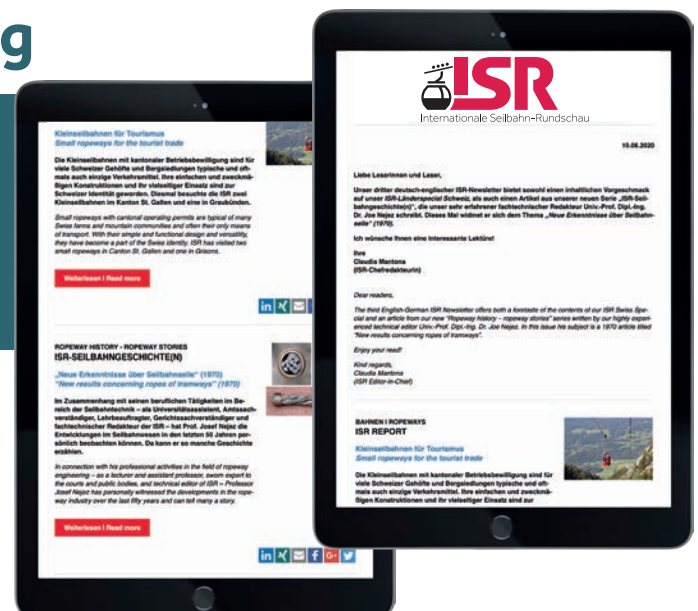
g

Kleinseilbahnen für Tourismus
Small ropeways for the tourist trade

Die Kleinseilbahnen mit kantonaler Betriebsbewilligung sind für viele Schweizer Gehöfte und Bergsiedlungen typische und oftmals auch einzige Verkehrsmittel. Ihre einfachen und zweckmäßigen Konstruktionen und ihr vielseitiger Einsatz sind zur Schweizer Identität geworden. Diesmal besuchte die ISR zwei Kleinseilbahnen im Kanton St. Gallen und eine in Graubünden.

Small ropeways with cantonal operating permits are typical of many Swiss farms and mountain communities and often their only means of transport. With their simple and functional design and versatility, they have become a part of the Swiss identity. ISR has visited two small ropeways in Canton St. Gallen and one in Grisons.

Weiterlesen | Read more

ROPEWAY HISTORY - ROPEWAY STORIES
ISR-SEILBAHNGESCHICHTE(N)

„Neue Erkenntnisse über Seilbahnseile" (1970)
"New results concerning ropes of tramways" (1970)

Im Zusammenhang mit seinen beruflichen Tätigkeiten im Bereich der Seilbahntechnik – als Universitätsassistent, Amtssachverständiger, Lehrbeauftragter, Gerichtssachverständiger und fachtechnischer Redakteur der ISR – hat Prof. Josef Nejez die Entwicklungen im Seilbahnwesen in den letzten 50 Jahren persönlich beobachten können. Da kann er so manche Geschichte erzählen.

In connection with his professional activities in the field of ropeway engineering – as a lecturer and assistant professor, sworn expert to the courts and public bodies, and technical editor of ISR – Professor Josef Nejez has personally witnessed the developments in the ropeway industry over the last fifty years and can tell many a story.

Weiterlesen | Read more

ISR
Internationale Seilbahn-Rundschau

10.06.2020

Liebe Leserinnen und Leser,

Unser dritter deutsch-englischer ISR-Newsletter bietet sowohl einen inhaltlichen Vorgeschmack auf unser ISR-Länderspecial Schweiz, als auch einen Artikel aus unserer neuen Serie „ISR-Seilbahngeschichte(n)", die unser sehr erfahrener fachtechnischer Redakteur Univ.-Prof. Dipl.-Ing. Dr. Joe Nejez schreibt. Dieses Mal widmet er sich dem Thema „Neue Erkenntnisse über Seilbahnseile" (1970).

Ich wünsche Ihnen eine interessante Lektüre!

Ihre
Claudia Mantona
(ISR-Chefredakteurin)

Dear readers,

The third English-German ISR Newsletter offers both a foretaste of the contents of our ISR Swiss Special and an article from our new "Ropeway history – ropeway stories" series written by our highly experienced technical editor Univ.-Prof. Dipl.-Ing. Dr. Josef Nejez. In this issue his subject is a 1970 article titled "New results concerning ropes of tramways".

Enjoy your read!

Kind regards,
Claudia Mantona
(ISR Editor-in-Chief)

BAHNEN | ROPEWAYS
ISR REPORT

Kleinseilbahnen für Tourismus
Small ropeways for the tourist trade

Die Kleinseilbahnen mit kantonaler Betriebsbewilligung sind für viele Schweizer Gehöfte und Bergsiedlungen typische und oftmals auch einzige Verkehrsmittel. Ihre einfachen und zweckmäßigen Konstruktionen und ihr vielseitiger Einsatz sind zur